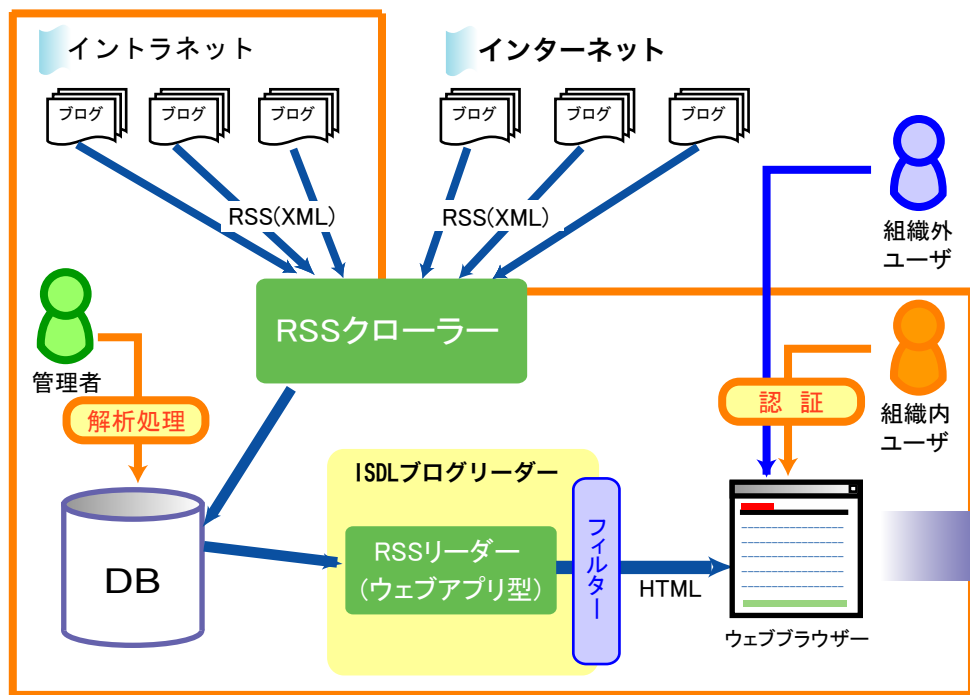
イントラネット

インターネット

ブログ ブログ ブログ

ブログ ブログ ブログ

RSS(XML)

RSS(XML)

組織外ユーザ

管理者

RSSクローラー

組織内ユーザ

解析処理

認 証

ISDLブログリーダー

DB

RSSリーダー
(ウェブアプリ型)

フィルター

HTML

ウェブブラウザー